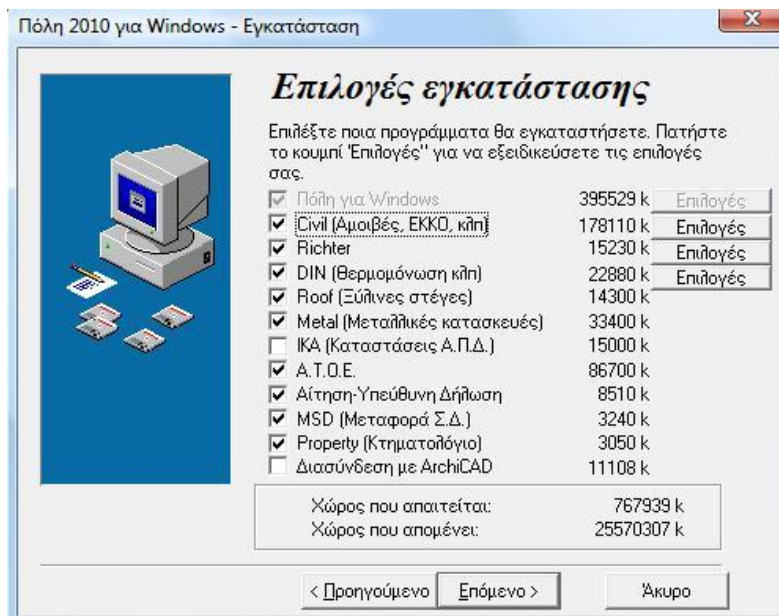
Πόλη 2010 για Windows - Εγκατάσταση

Επιλογές εγκατάστασης

Επιλέξτε ποια προγράμματα θα εγκαταστήσετε. Πατήστε το κουμπί 'Επιλογές'' για να εξειδικεύσετε τις επιλογές σας.

| | | |
|---|---|---|
| Πόλη για Windows | 395529 k | Επιλογές |
| Civil (Αμοιβές, ΕΚΚΟ, κλπ) | 178110 k | Επιλογές |
| Richter | 15230 k | Επιλογές |
| DIN (Θερμομόνωση κλπ) | 22880 k | Επιλογές |
| Roof (Ξύλινες στέγες) | 14300 k | |
| Metal (Μεταλλικές κατασκευές) | 33400 k | |
| ΙΚΑ (Καταστάσεις Α.Π.Δ.) | 15000 k | |
| Α.Τ.Ο.Ε. | 86700 k | |
| Αίτηση-Υπεύθυνη Δήλωση | 8510 k | |
| MSD (Μεταφορά Σ.Δ.) | 3240 k | |
| Property (Κτηματολόγιο) | 3050 k | |
| Διασύνδεση με ArchiCAD | 11108 k | |

Χώρος που απαιτείται: 767939 k
Χώρος που απομένει: 25570307 k

< Προηγούμενο | Επόμενο > | Άκυρο